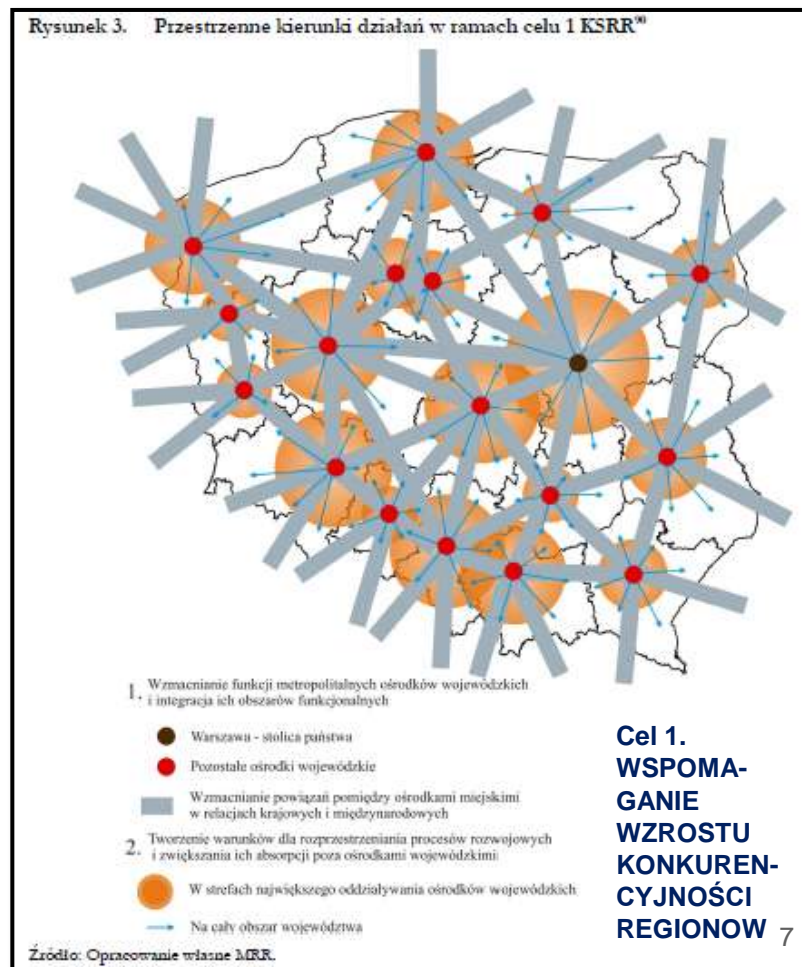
Rysunek 3. Przestrzenne kierunki działań w ramach celu 1 KSRR$^{90}$

1. Wzmacnianie funkcji metropolitalnych ośrodków wojewódzkich i integracja ich obszarów funkcjonalnych

Warszawa - stolica państwa

Pozostałe ośrodki wojewódzkie

Wzmacnianie powiązań pomiędzy ośrodkami miejskimi w relacjach krajowych i międzynarodowych

2. Tworzenie warunków dla rozprzestrzeniania procesów rozwojowych i zwiększania ich absorpcji poza ośrodkami wojewódzkimi

W strefach największego oddziaływania ośrodków wojewódzkich

Na cały obszar województwa

Źródło: Opracowanie własne MRR.

Cel 1. WSPOMAGANIE WZROSTU KONKURENCYJNOŚCI REGIONOW

7